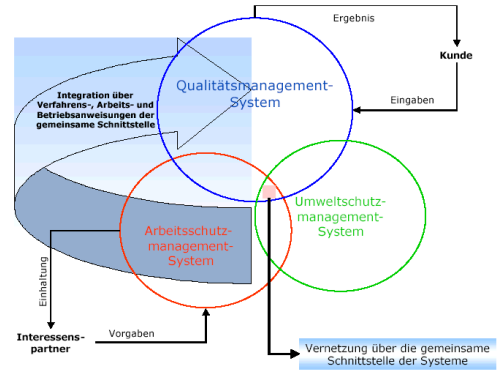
Ergebnis

Kunde

Integration über Verfahrens-, Arbeits- und Betriebsanweisungen der gemeinsame Schnittstelle

Qualitätsmanagement-System

Eingaben

Umweltschutz-management-System

Arbeitsschutz-management-System

Einhaltung

Interessens-partner

Vorgaben

Vernetzung über die gemeinsame Schnittstelle der Systeme